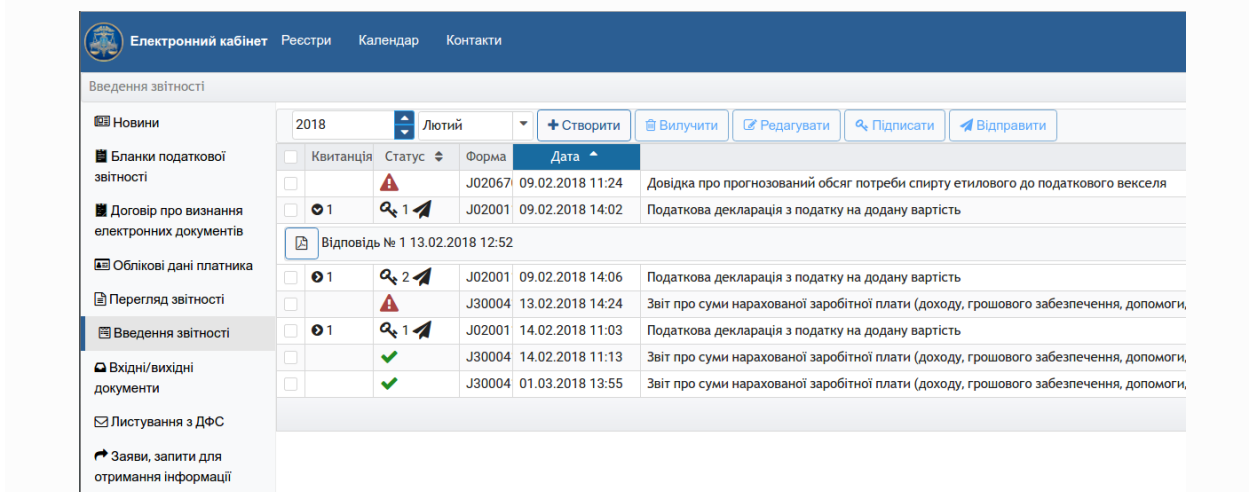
Електронний кабінет Реєстри Календар Контакти

Введення звітності

Новини

Бланки податкової звітності

Договір про визнання електронних документів

Облікові дані платника

Перегляд звітності

Введення звітності

Вхідні/вихідні документи

Листування з ДФС

Заяви, запити для отримання інформації

2018 Лютий + Створити Вилучити Редагувати Підписати Відправити

| | Квитанція | Статус | Форма | Дата | |
|---|---|---|---|---|---|
| | | | J020670 | 09.02.2018 11:24 | Довідка про прогнозований обсяг потреби спирту етилового до податкового векселя |
| | 1 | 1 | J02001 | 09.02.2018 14:02 | Податкова декларація з податку на додану вартість |

Відповідь № 1 13.02.2018 12:52

| | Квитанція | Статус | Форма | Дата | |
|---|---|---|---|---|---|
| | 1 | 2 | J02001 | 09.02.2018 14:06 | Податкова декларація з податку на додану вартість |
| | | | J30004 | 13.02.2018 14:24 | Звіт про суми нарахованої заробітної плати (доходу, грошового забезпечення, допомоги, |
| | 1 | 1 | J02001 | 14.02.2018 11:03 | Податкова декларація з податку на додану вартість |
| | | | J30004 | 14.02.2018 11:13 | Звіт про суми нарахованої заробітної плати (доходу, грошового забезпечення, допомоги, |
| | | | J30004 | 01.03.2018 13:55 | Звіт про суми нарахованої заробітної плати (доходу, грошового забезпечення, допомоги, |